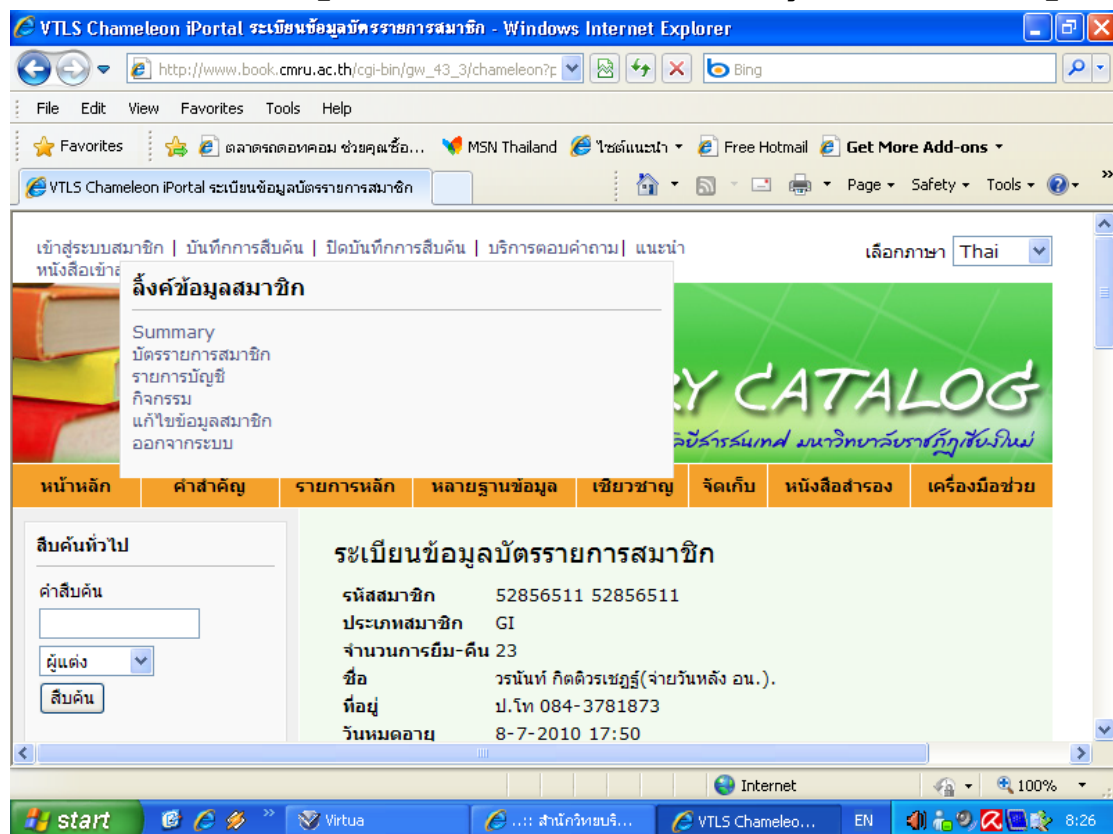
VTLS Chameleon iPortal ระเบียนข้อมูลบัตรรายการสมาชิก - Windows Internet Explorer

http://www.book.cmru.ac.th/cgi-bin/gw_43_3/chameleon?p

Bing

File Edit View Favorites Tools Help

Favorites ตลาดรถดอทคอม ช่วยคุณซื้อ... MSN Thailand ไซต์แนะนำ Free Hotmail Get More Add-ons

VTLS Chameleon iPortal ระเบียนข้อมูลบัตรรายการสมาชิก

Page Safety Tools

เข้าสู่ระบบสมาชิก | บันทึกการสืบค้น | ปิดบันทึกการสืบค้น | บริการตอบคำถาม | แนะนำหนังสือเข้าส

เลือกภาษา Thai

ลิ้งค์ข้อมูลสมาชิก

Summary
บัตรรายการสมาชิก
รายการบัญชี
กิจกรรม
แก้ไขข้อมูลสมาชิก
ออกจากระบบ

RY CATALOG

สำนักวิทยบริการและเทคโนโลยีสารสนเทศ มหาวิทยาลัยราชภัฏเชียงใหม่

หน้าหลัก คำสำคัญ รายการหลัก หลายฐานข้อมูล เชี่ยวชาญ จัดเก็บ หนังสือสำรอง เครื่องมือช่วย

สืบค้นทั่วไป

คำสืบค้น

ผู้แต่ง

สืบค้น

ระเบียนข้อมูลบัตรรายการสมาชิก

| | |
|---|---|
| รหัสสมาชิก | 52856511 52856511 |
| ประเภทสมาชิก | GI |
| จำนวนการยืม-คืน | 23 |
| ชื่อ | วรนันท์ กิตติวรเชฎฐ์(จ่ายวันหลัง อน.). |
| ที่อยู่ | ป.โท 084-3781873 |
| วันหมดอายุ | 8-7-2010 17:50 |

Internet 100%

start Virtua ..:: สำนักวิทยบริ... VTLS Chameleo... EN 8:26